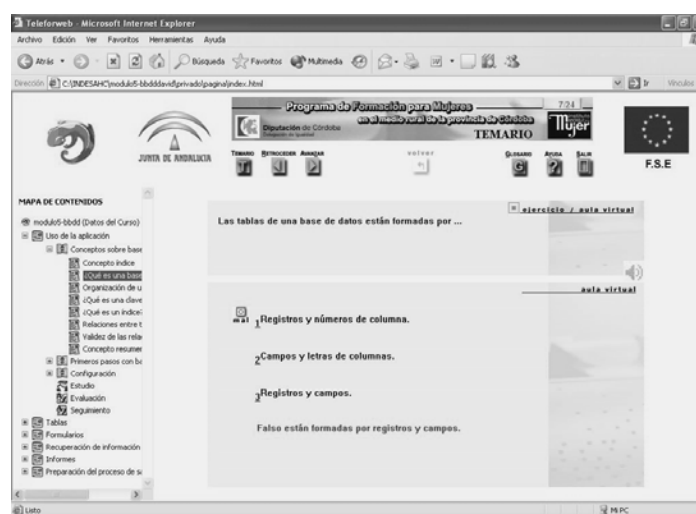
Teleforweb - Microsoft Internet Explorer

Archivo Edición Ver Favoritos Herramientas Ayuda

Atrás Búsqueda Favoritos Multimedia

Dirección C:\INDESAHC\modulo5-bbddavid\privado\pagina\index.html Ir Vínculos

JUNTA DE ANDALUCIA

Programa de Formación para Mujeres en el medio rural de la provincia de Córdoba

Diputación de Córdoba

7:24

Mujer

TEMARIO

F.S.E

TEMARIO RETROCEDER AVANZAR volver GLOSARIO AYUDA SALIR

MAPA DE CONTENIDOS

modulo5-bbdd (Datos del Curso)

Uso de la aplicación

Conceptos sobre base

Concepto índice

¿Qué es una base

Organización de u

¿Qué es una clave

¿Qué es un índice

Relaciones entre t

Validez de las rela

Concepto resumen

Primeros pasos con b

Configuración

Estudio

Evaluación

Seguimiento

Tablas

Formularios

Recuperación de información

Informes

Preparación del proceso de s

ejercicio / aula virtual

Las tablas de una base de datos están formadas por ...

aula virtual

1 Registros y números de columna.

2 Campos y letras de columnas.

3 Registros y campos.

Falso están formadas por registros y campos.

Listo

Mi PC